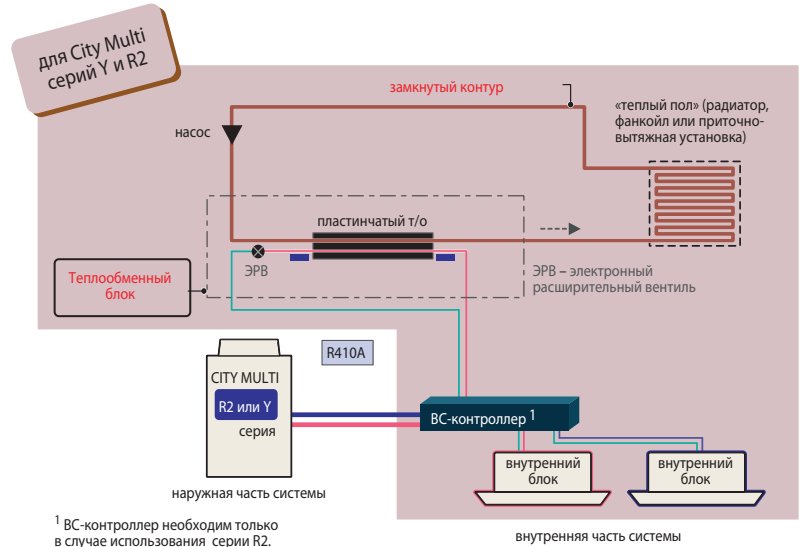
для City Multi серий Y и R2

замкнутый контур

«теплый пол» (радиатор, фанкойл или приточно-вытяжная установка)

насос

пластинчатый т/о

ЭРВ

Теплообменный блок

ЭРВ – электронный расширительный вентиль

R410A

CITY MULTI

R2 или Y

серия

ВС-контроллер $^1$

внутренний блок

внутренний блок

наружная часть системы

$^1$ ВС-контроллер необходим только в случае использования серии R2.

внутренняя часть системы